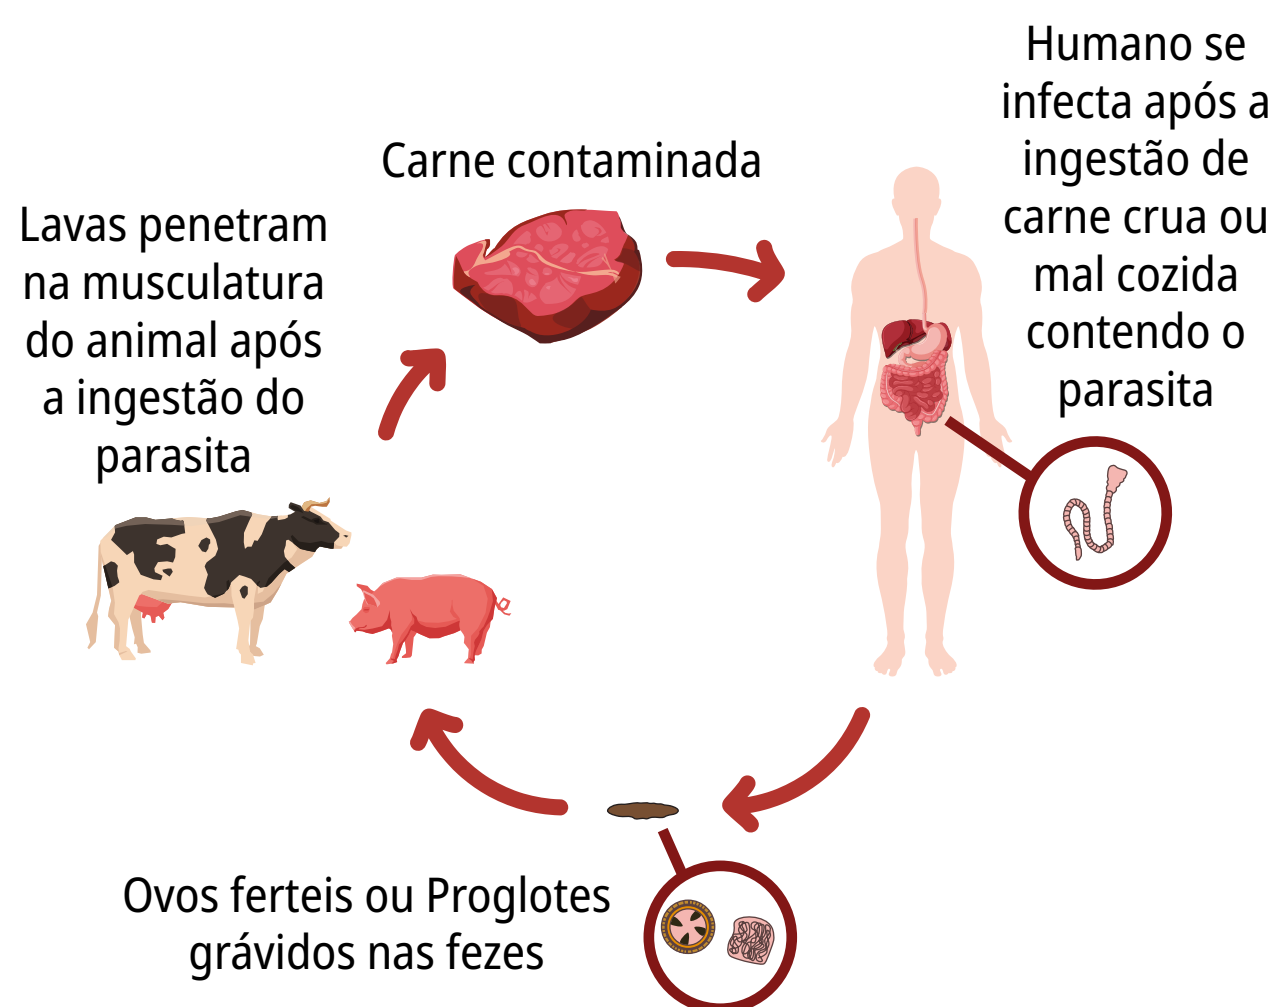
Carne contaminada

Humano se infecta após a ingestão de carne crua ou mal cozida contendo o parasita

Lavas penetram na musculatura do animal após a ingestão do parasita

Ovos ferteis ou Proglotes grávidos nas fezes